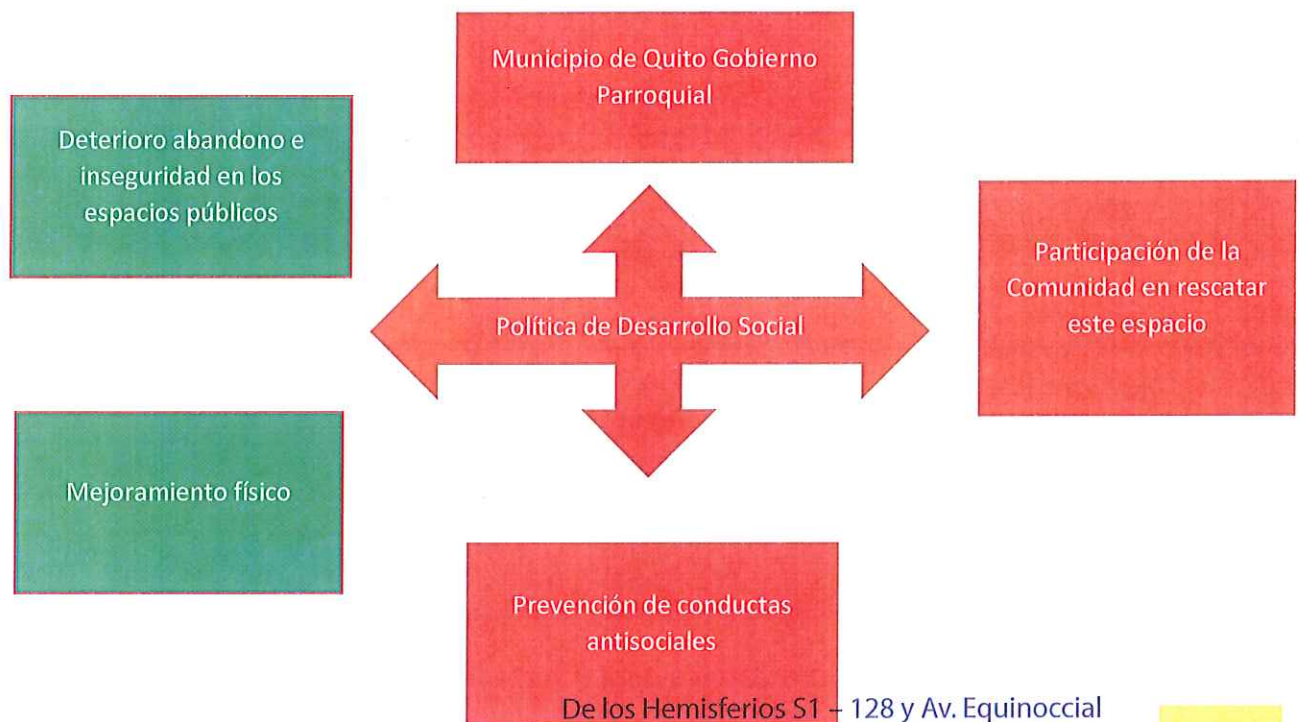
Municipio de Quito Gobierno Parroquial

Deterioro abandono e inseguridad en los espacios públicos

Participación de la Comunidad en rescatar este espacio

Política de Desarrollo Social

Mejoramiento físico

Prevención de conductas antisociales

De los Hemisferios S1 – 128 y Av. Equinoccial